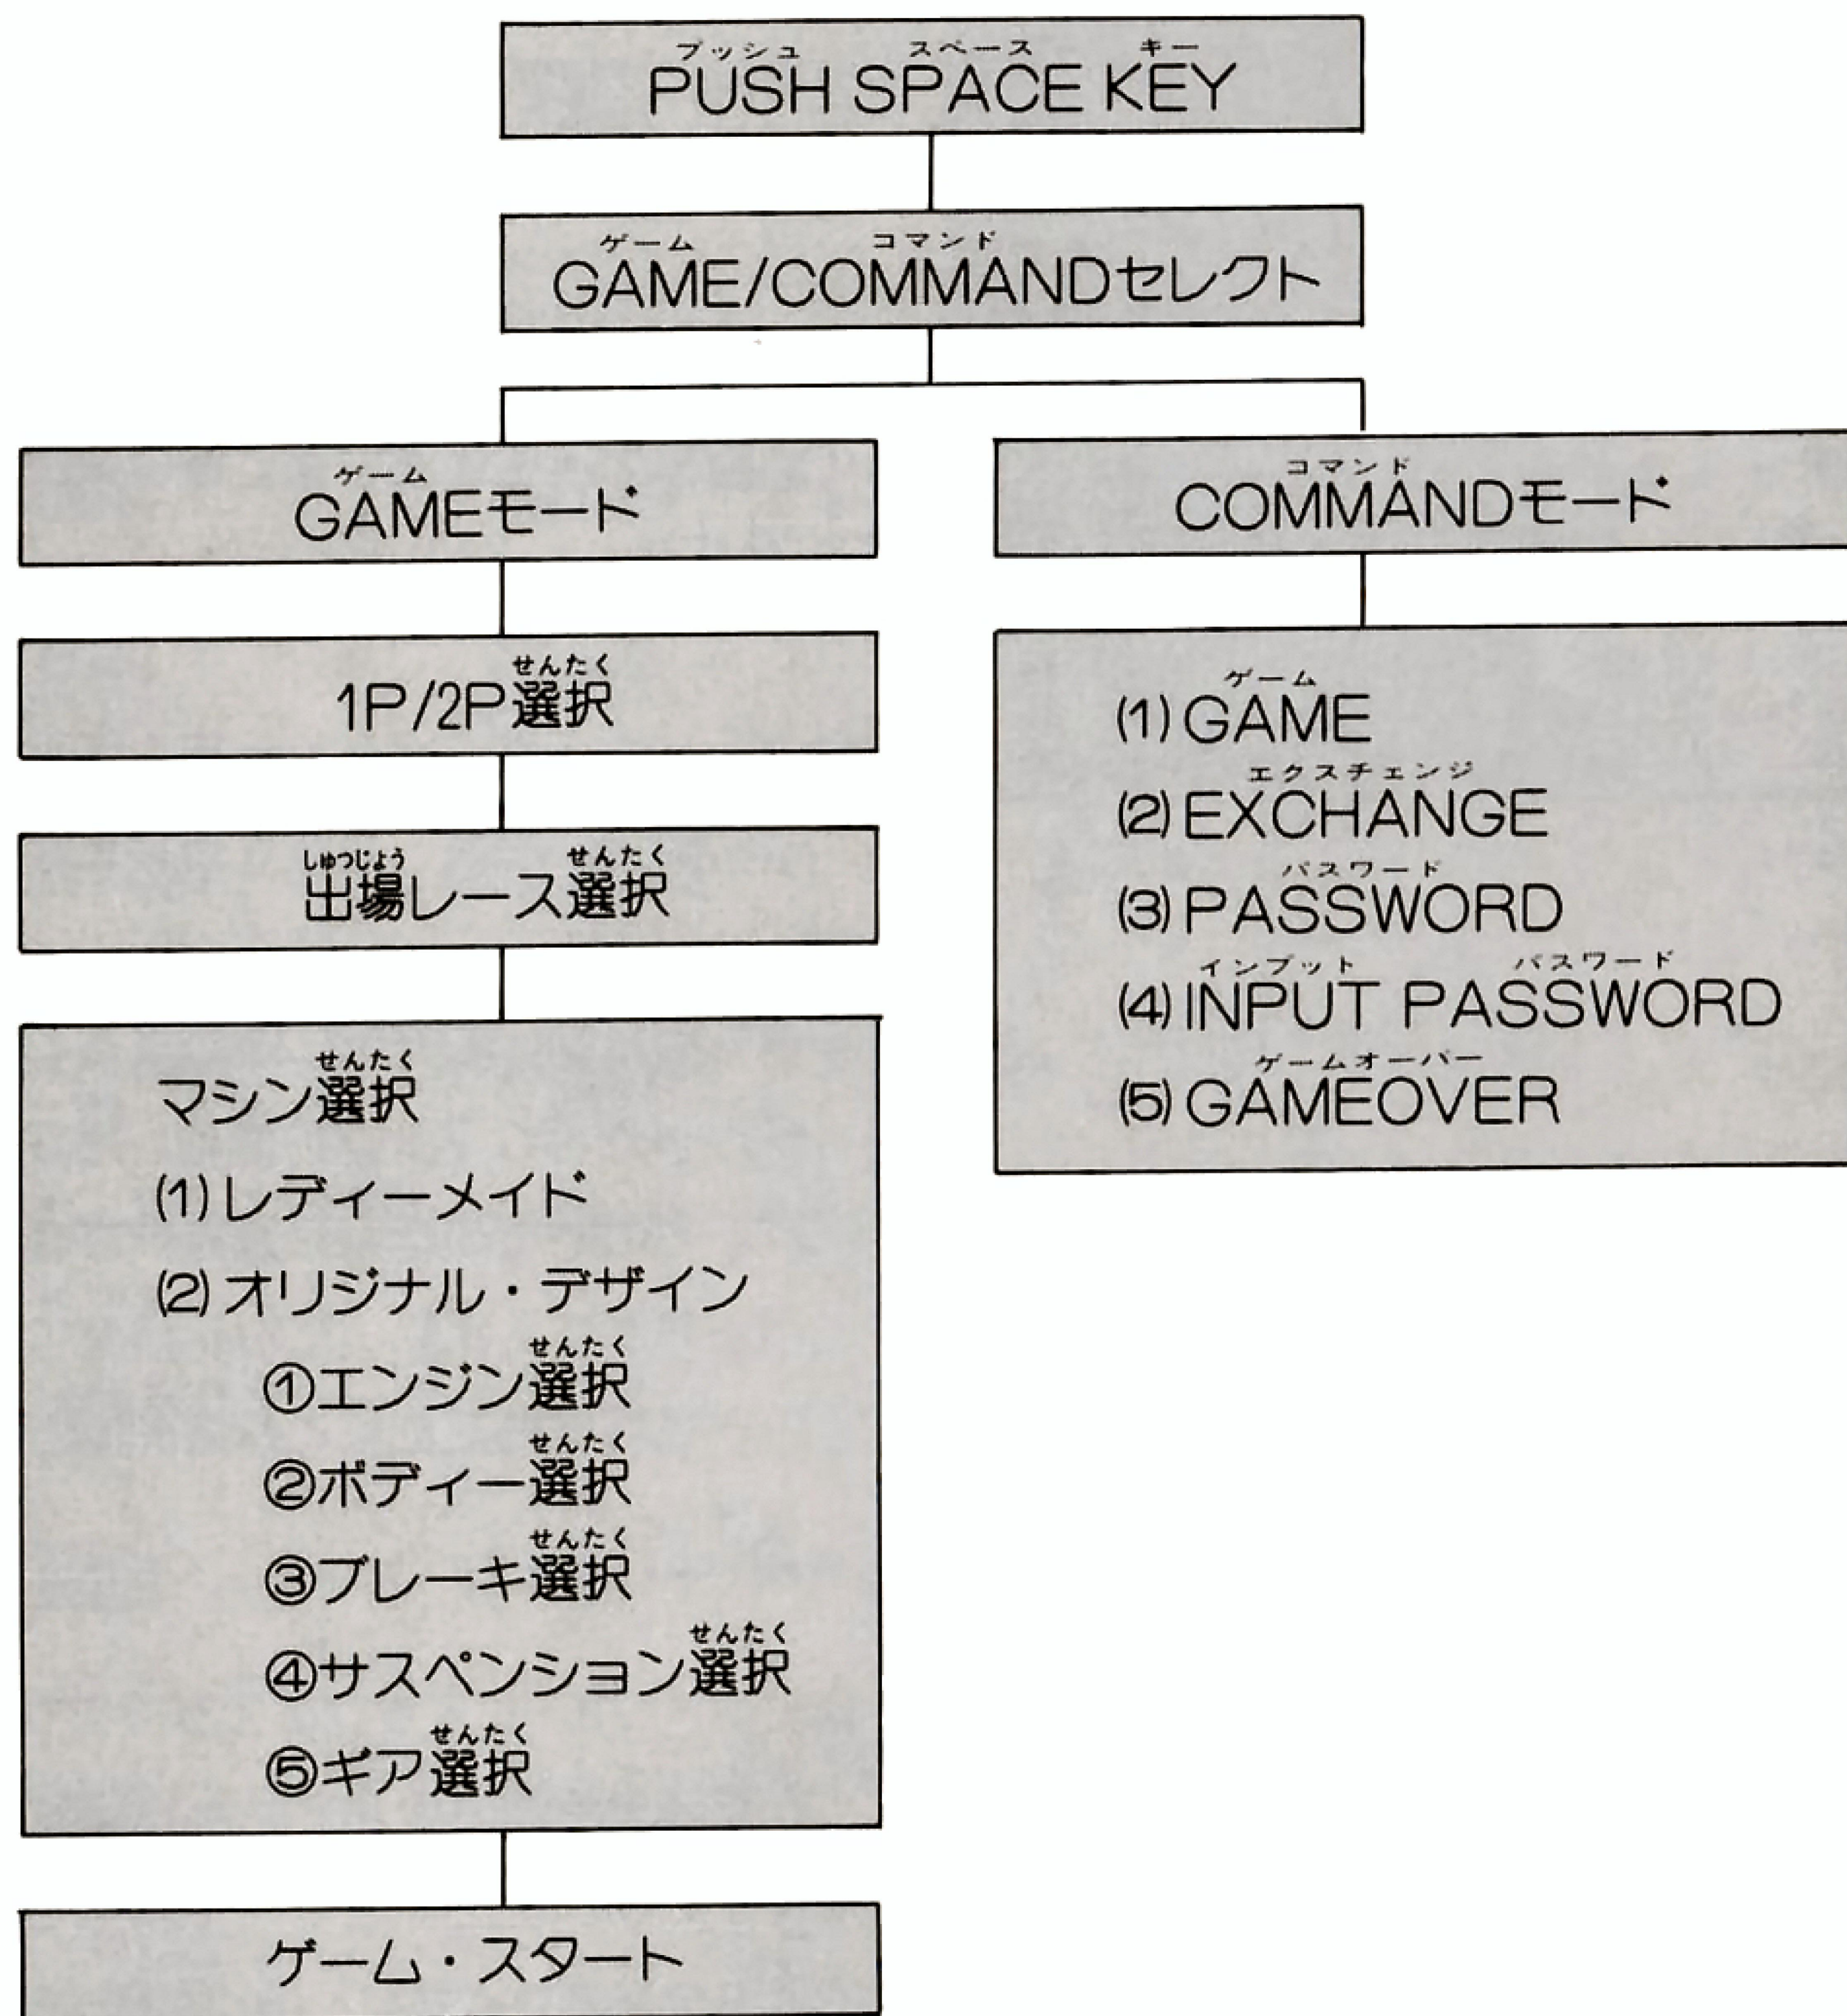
ブッシュ スペース キー
PUSH SPACE KEY

ゲーム コマンド
GAME/COMMANDセレクト

ゲーム
GAMEモード

せんたく
1P/2P選択

しゅつじょう せんたく
出場レース選択

せんたく
マシン選択
(1) レディーメイド
(2) オリジナル・デザイン
せんたく
①エンジン選択
せんたく
②ボディー選択
せんたく
③ブレーキ選択
せんたく
④サスペンション選択
せんたく
⑤ギア選択

ゲーム・スタート

コマンド
COMMANDモード

ゲーム
(1) GAME
エクスチェンジ
(2) EXCHANGE
パスワード
(3) PASSWORD
インプット パスワード
(4) INPUT PASSWORD
ゲームオーバー
(5) GAMEOVER